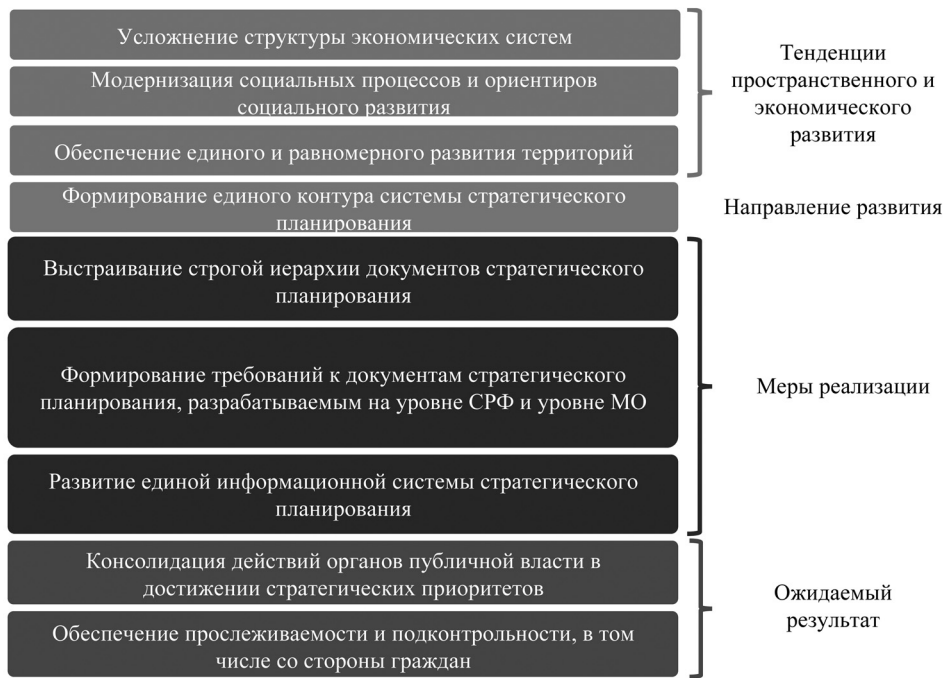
Усложнение структуры экономических систем

Модернизация социальных процессов и ориентиров социального развития

Обеспечение единого и равномерного развития территорий

Тенденции пространственного и экономического развития

Формирование единого контура системы стратегического планирования

Направление развития

Выстраивание строгой иерархии документов стратегического планирования

Формирование требований к документам стратегического планирования, разрабатываемым на уровне СРФ и уровне МО

Развитие единой информационной системы стратегического планирования

Меры реализации

Консолидация действий органов публичной власти в достижении стратегических приоритетов

Обеспечение прослеживаемости и подконтрольности, в том числе со стороны граждан

Ожидаемый результат